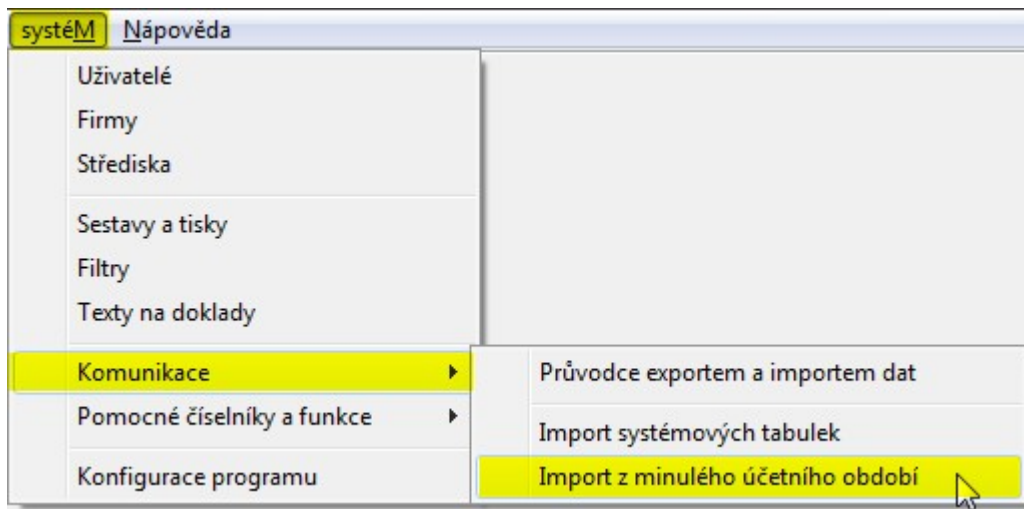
systéM Nápověda

Uživatelé
Firmy
Střediska

Sestavy a tisky
Filtry
Texty na doklady

Komunikace
Pomocné číselníky a funkce

Konfigurace programu

Průvodce exportem a importem dat

Import systémových tabulek
Import z minulého účetního období